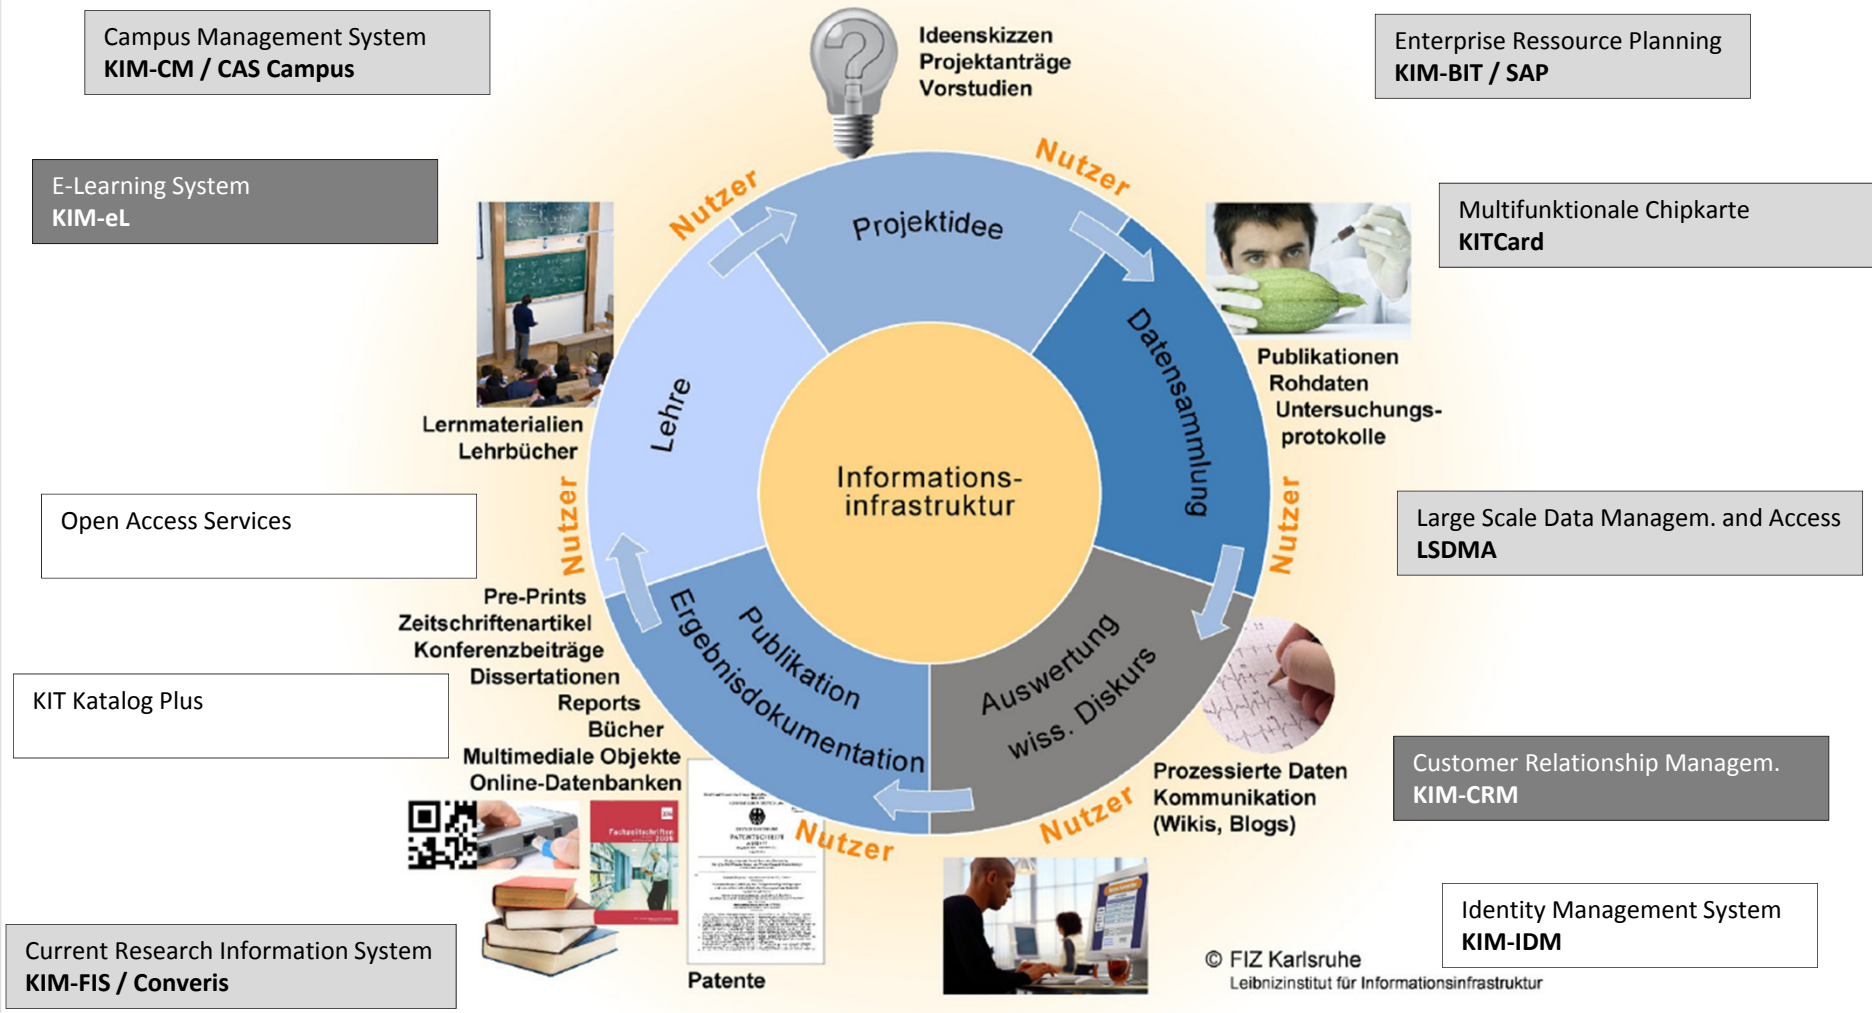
Campus Management System
KIM-CM / CAS Campus

Ideenskizzen
Projektanträge
Vorstudien

Enterprise Ressource Planning
KIM-BIT / SAP

E-Learning System
KIM-eL

Multifunktionale Chipkarte
KITCard

Nutzer

Nutzer

Projektidee

Datensammlung

Lehre

Lernmaterialien
Lehrbücher

Publikationen
Rohdaten
Untersuchungsprotokolle

Informationsinfrastruktur

Open Access Services

Large Scale Data Managem. and Access
LSDMA

Nutzer

Nutzer

Pre-Prints
Zeitschriftenartikel
Konferenzbeiträge
Dissertationen
Reports
Bücher
Multimediale Objekte
Online-Datenbanken

Publikation
Ergebnisdokumentation

Auswertung
wiss. Diskurs

KIT Katalog Plus

Customer Relationship Managem.
KIM-CRM

Prozessierte Daten
Kommunikation
(Wikis, Blogs)

Nutzer

Nutzer

Patente

© FIZ Karlsruhe
Leibnizinstitut für Informationsinfrastruktur

Identity Management System
KIM-IDM

Current Research Information System
KIM-FIS / Converis